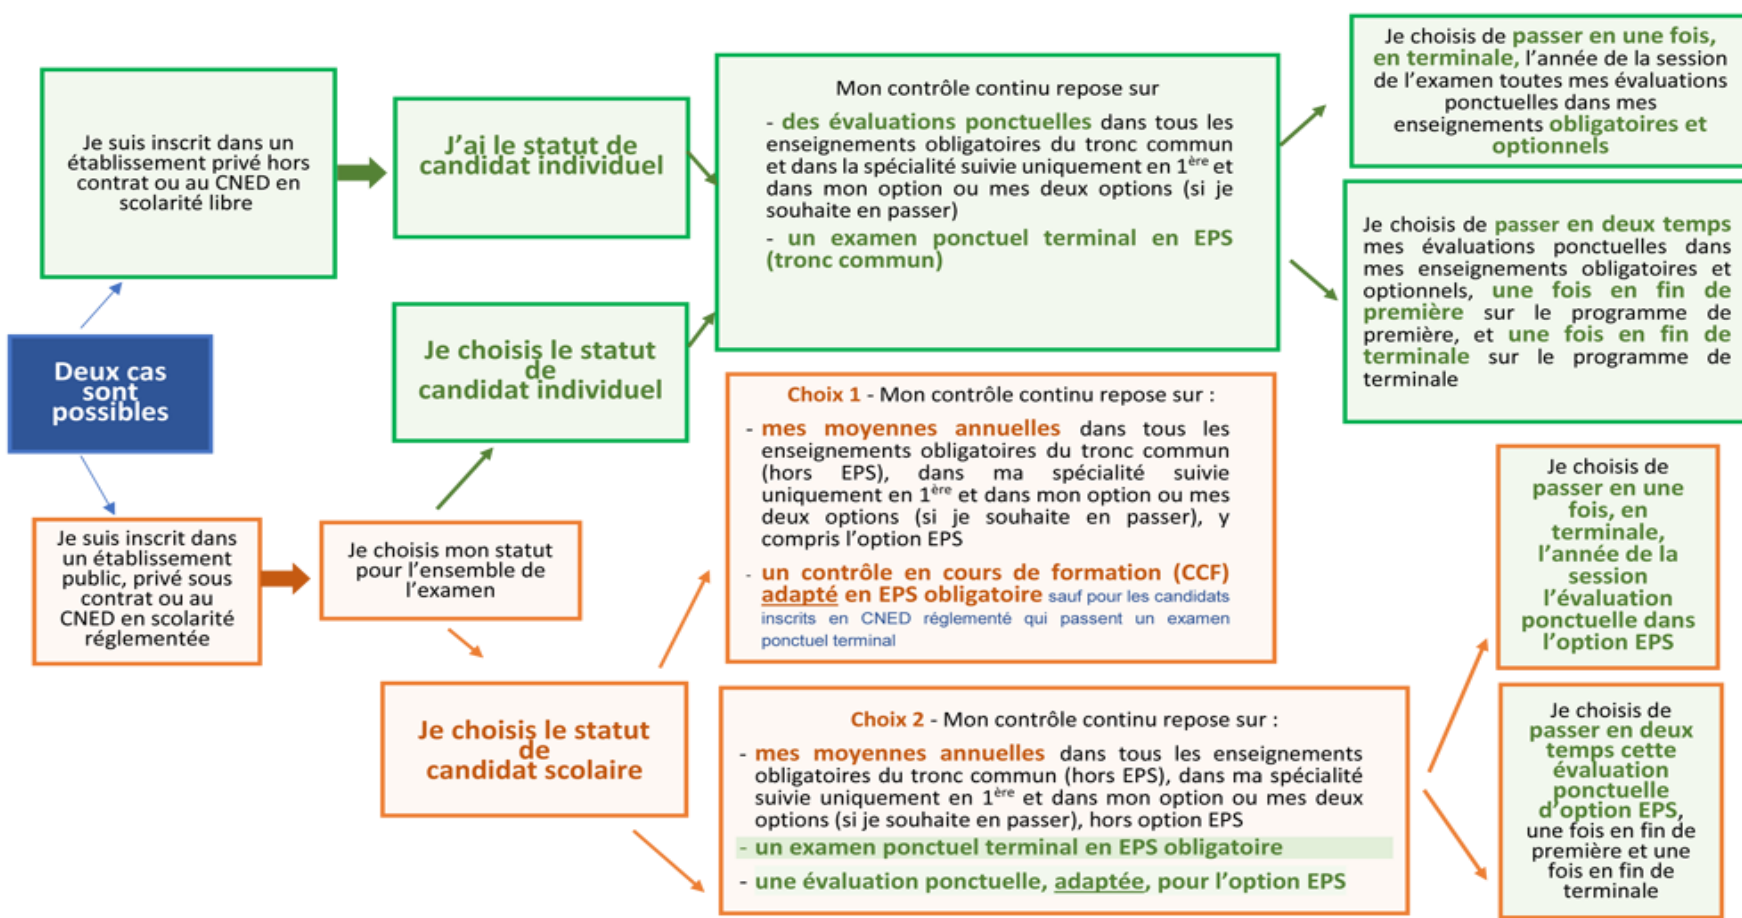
Deux cas sont possibles

Je suis inscrit dans un établissement privé hors contrat ou au CNED en scolarité libre

J'ai le statut de candidat individuel

Mon contrôle continu repose sur

- des évaluations ponctuelles dans tous les enseignements obligatoires du tronc commun et dans la spécialité suivie uniquement en 1$^{ère}$ et dans mon option ou mes deux options (si je souhaite en passer)

- un examen ponctuel terminal en EPS (tronc commun)

Je choisis de passer en une fois, en terminale, l'année de la session de l'examen toutes mes évaluations ponctuelles dans mes enseignements obligatoires et optionnels

Je choisis de passer en deux temps mes évaluations ponctuelles dans mes enseignements obligatoires et optionnels, une fois en fin de première sur le programme de première, et une fois en fin de terminale sur le programme de terminale

Je choisis le statut de candidat individuel

Je suis inscrit dans un établissement public, privé sous contrat ou au CNED en scolarité réglementée

Je choisis mon statut pour l'ensemble de l'examen

Je choisis le statut de candidat scolaire

Choix 1 - Mon contrôle continu repose sur :

- mes moyennes annuelles dans tous les enseignements obligatoires du tronc commun (hors EPS), dans ma spécialité suivie uniquement en 1$^{ère}$ et dans mon option ou mes deux options (si je souhaite en passer), y compris l'option EPS

- un contrôle en cours de formation (CCF) adapté en EPS obligatoire sauf pour les candidats inscrits en CNED réglementé qui passent un examen ponctuel terminal

Choix 2 - Mon contrôle continu repose sur :

- mes moyennes annuelles dans tous les enseignements obligatoires du tronc commun (hors EPS), dans ma spécialité suivie uniquement en 1$^{ère}$ et dans mon option ou mes deux options (si je souhaite en passer), hors option EPS

- un examen ponctuel terminal en EPS obligatoire

- une évaluation ponctuelle, adaptée, pour l'option EPS

Je choisis de passer en une fois, en terminale, l'année de la session l'évaluation ponctuelle dans l'option EPS

Je choisis de passer en deux temps cette évaluation ponctuelle d'option EPS, une fois en fin de première et une fois en fin de terminale